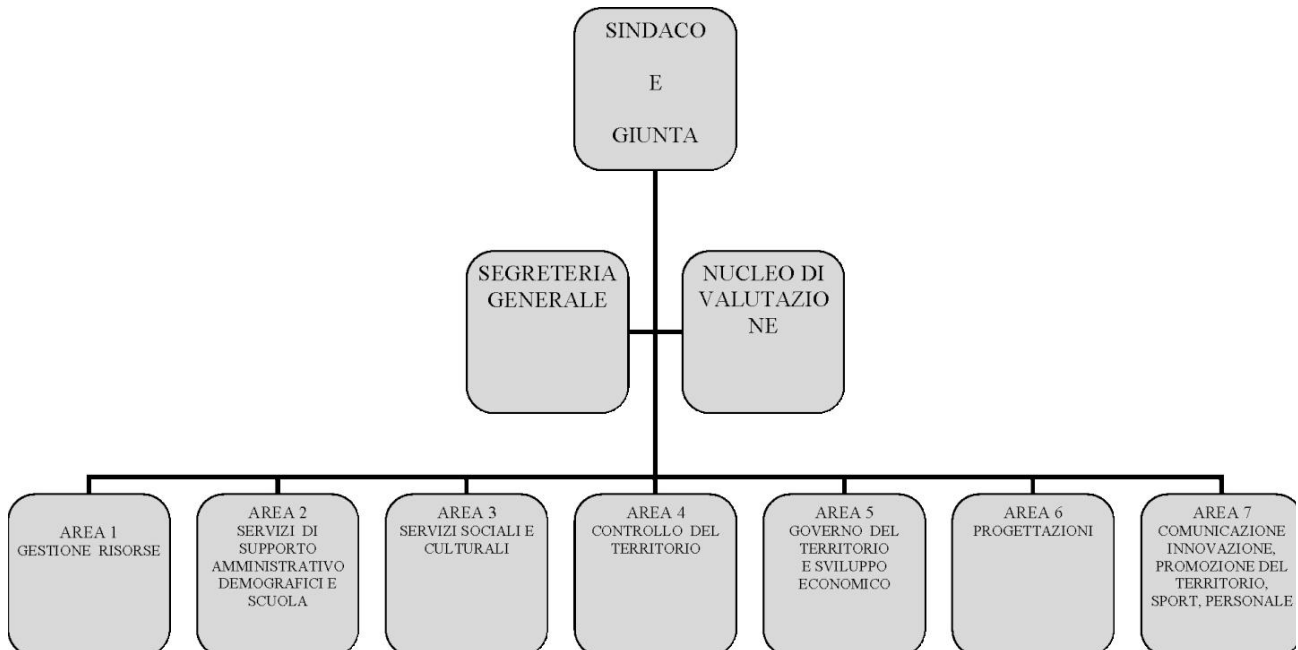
SINDACO

E

GIUNTA

SEGRETERIA GENERALE

NUCLEO DI VALUTAZIONE

AREA 1
GESTIONE RISORSE

AREA 2
SERVIZI DI SUPPORTO AMMINISTRATIVO DEMOGRAFICI E SCUOLA

AREA 3
SERVIZI SOCIALI E CULTURALI

AREA 4
CONTROLLO DEL TERRITORIO

AREA 5
GOVERNO DEL TERRITORIO E SVILUPPO ECONOMICO

AREA 6
PROGETTAZIONI

AREA 7
COMUNICAZIONE INNOVAZIONE, PROMOZIONE DEL TERRITORIO, SPORT, PERSONALE